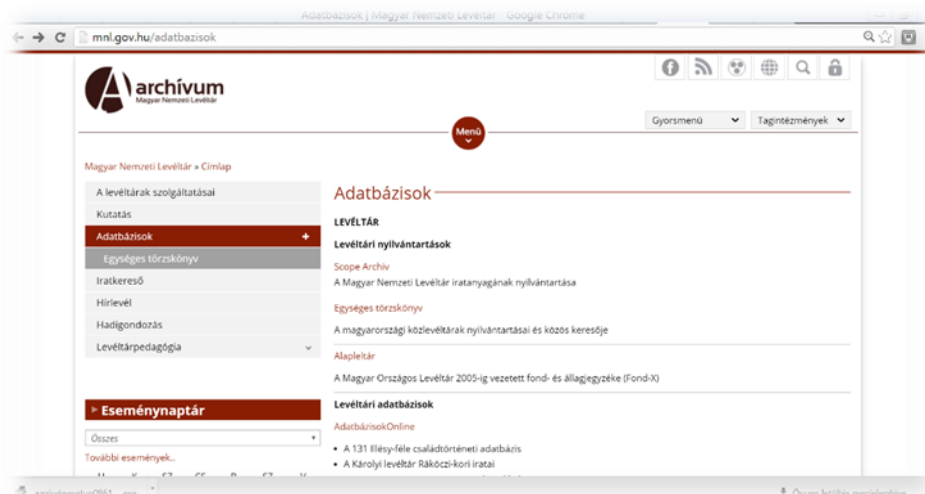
Adatbázisok | Magyar Nemzeti Levéltár - Google Chrome

mnl.gov.hu/adatbazisok

archívum
Magyar Nemzeti Levéltár

Gyorsmenü
Tagintézmények

Menü

Magyar Nemzeti Levéltár » Címlap

A levéltárak szolgáltatásai
Kutatás
Adatbázisok +
Egységes törzskönyv
Iratkereső
Hírlevél
Hadigondozás
Levéltárpedagógia

Eseménynaptár
Összes
További események...

Adatbázisok

LEVÉLTÁR

Levéltári nyilvántartások

Scope Archiv
A Magyar Nemzeti Levéltár iratanyagának nyilvántartása

Egységes törzskönyv
A magyarországi közlevéltárak nyilvántartásai és közös keresője

Alapleltár
A Magyar Országos Levéltár 2005-ig vezetett fond- és állagjegyzéke (Fond-X)

Levéltári adatbázisok

AdatbázisokOnline
• A 131 Illésy-féle családtörténeti adatbázis
• A Károlyi levéltár Rákóczi-kori iratai